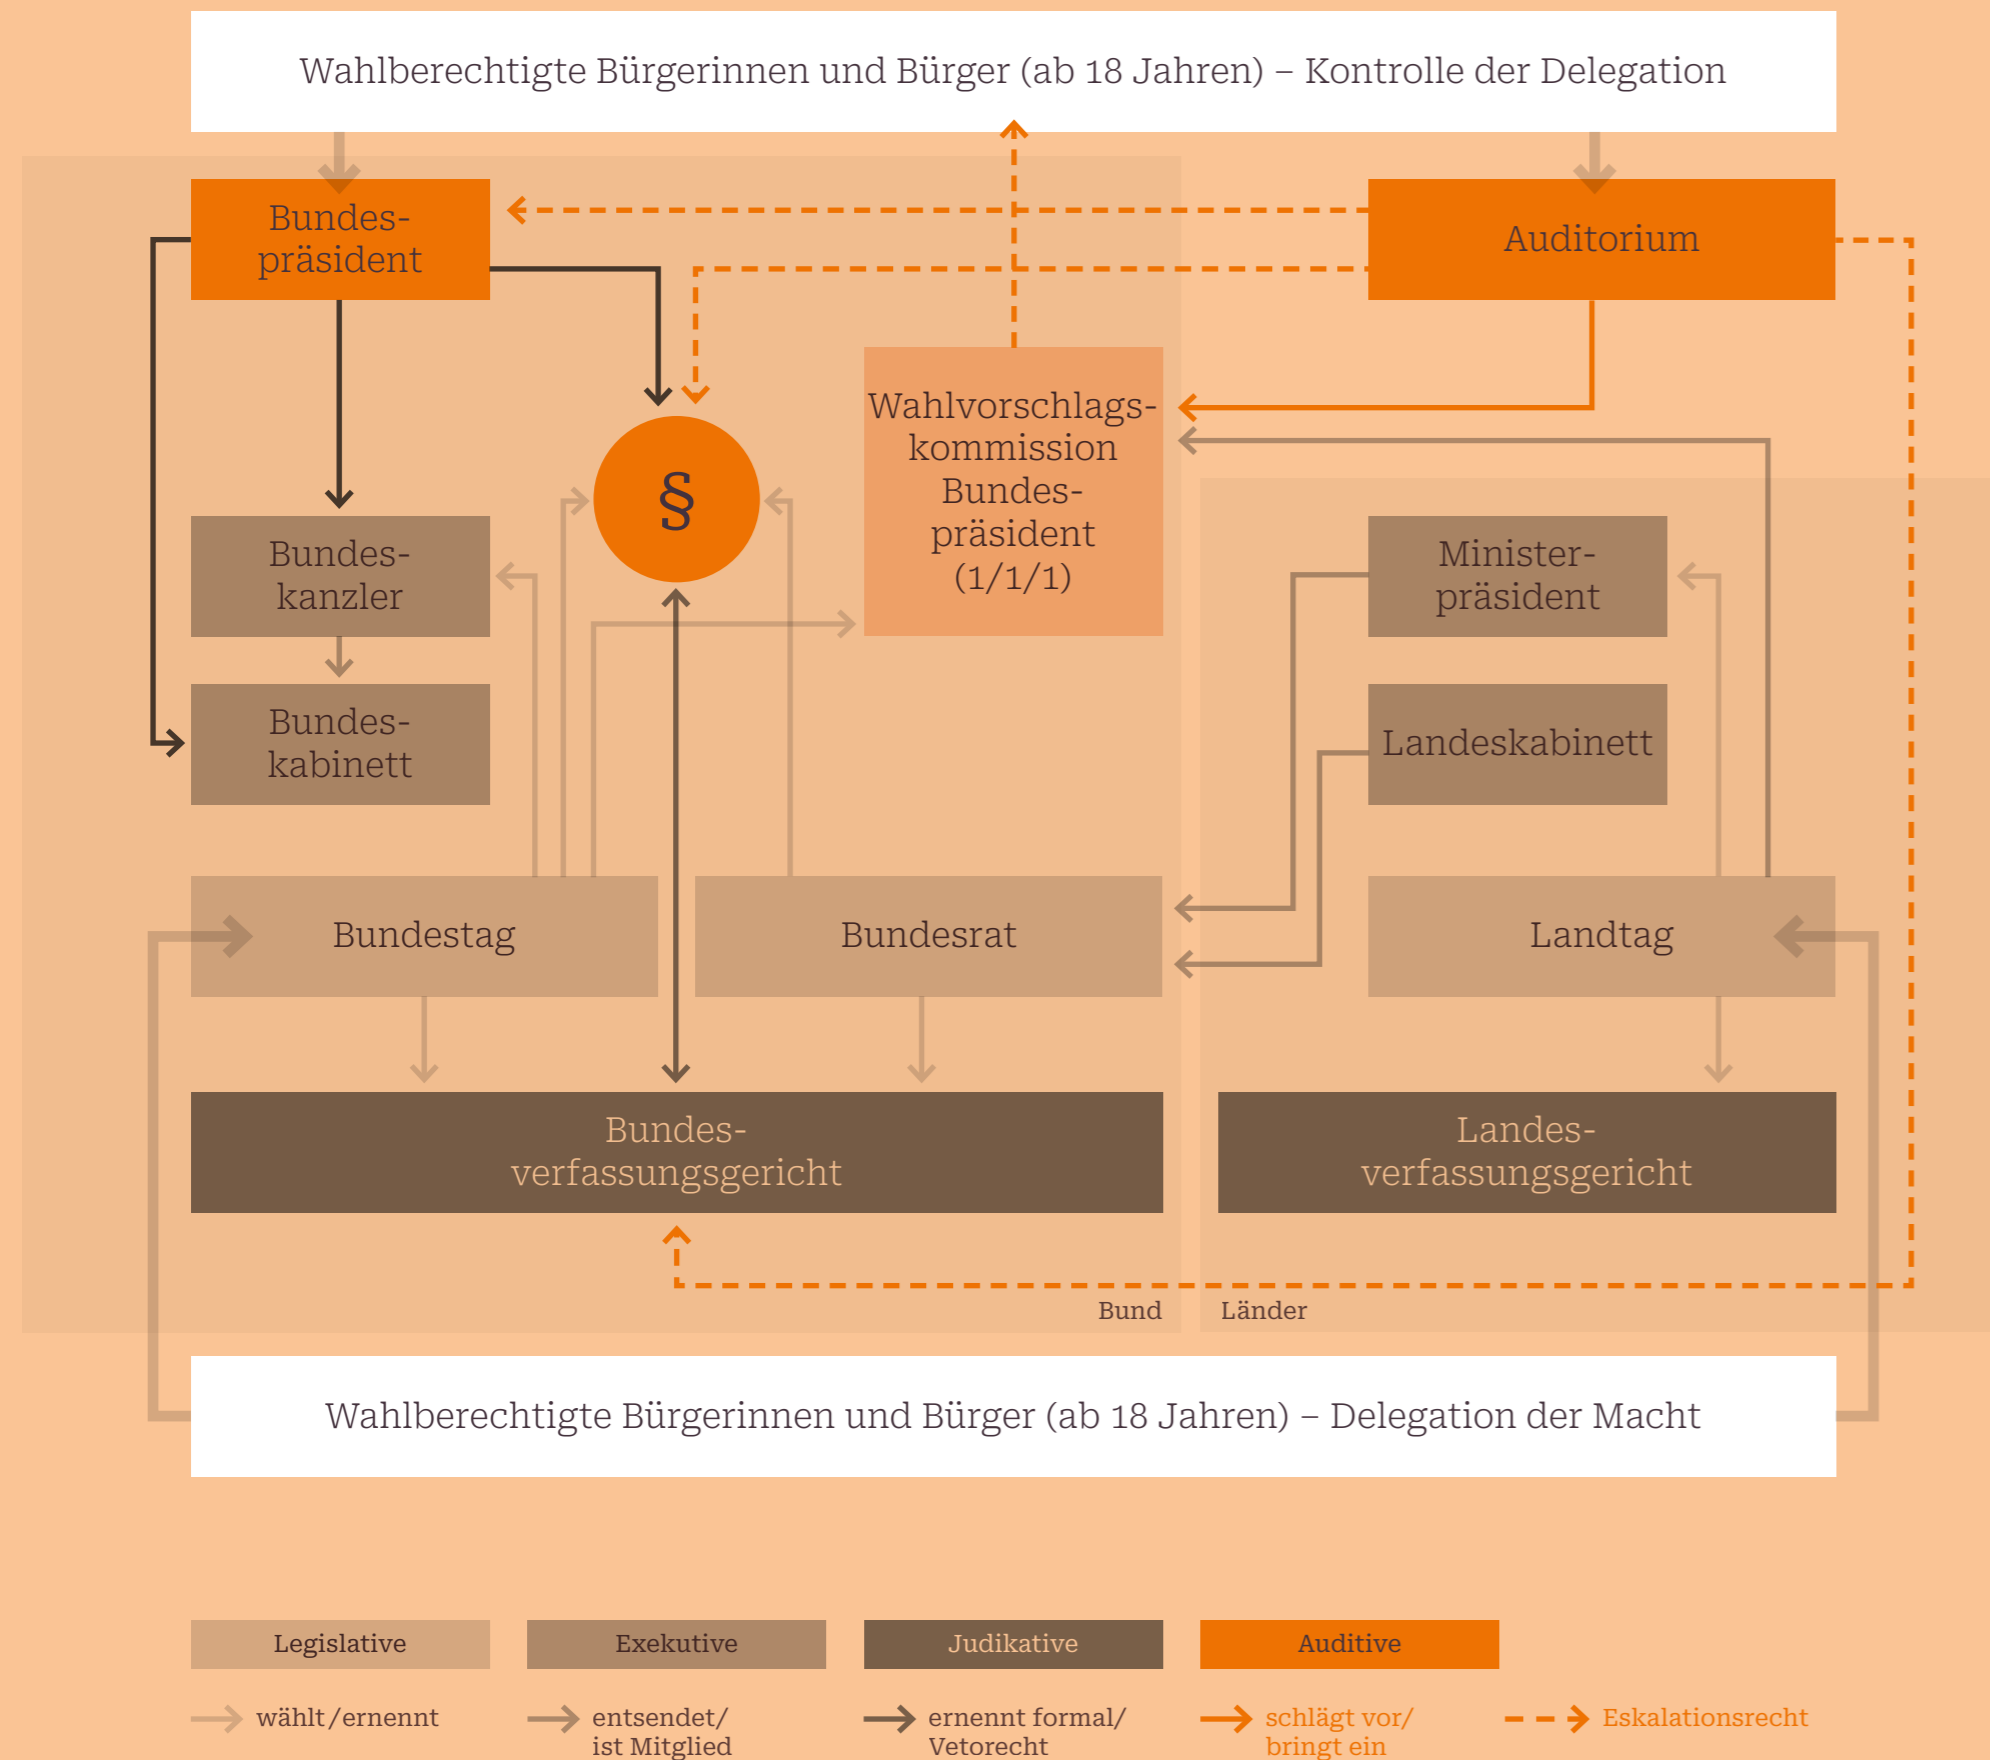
Wahlberechtigte Bürgerinnen und Bürger (ab 18 Jahren) – Kontrolle der Delegation

Bundespräsident

Auditorium

§

Wahlvorschlagskommission Bundespräsident (1/1/1)

Bundeskanzler

Bundeskabinett

Ministerpräsident

Landeskabinett

Bundestag

Bundesrat

Landtag

Bundesverfassungsgericht

Landesverfassungsgericht

Bund

Länder

Wahlberechtigte Bürgerinnen und Bürger (ab 18 Jahren) – Delegation der Macht

Legislative

Exekutive

Judikative

Auditive

wählt/ernennt

entsendet/ ist Mitglied

ernennt formal/ Vetorecht

schlägt vor/ bringt ein

Eskalationsrecht